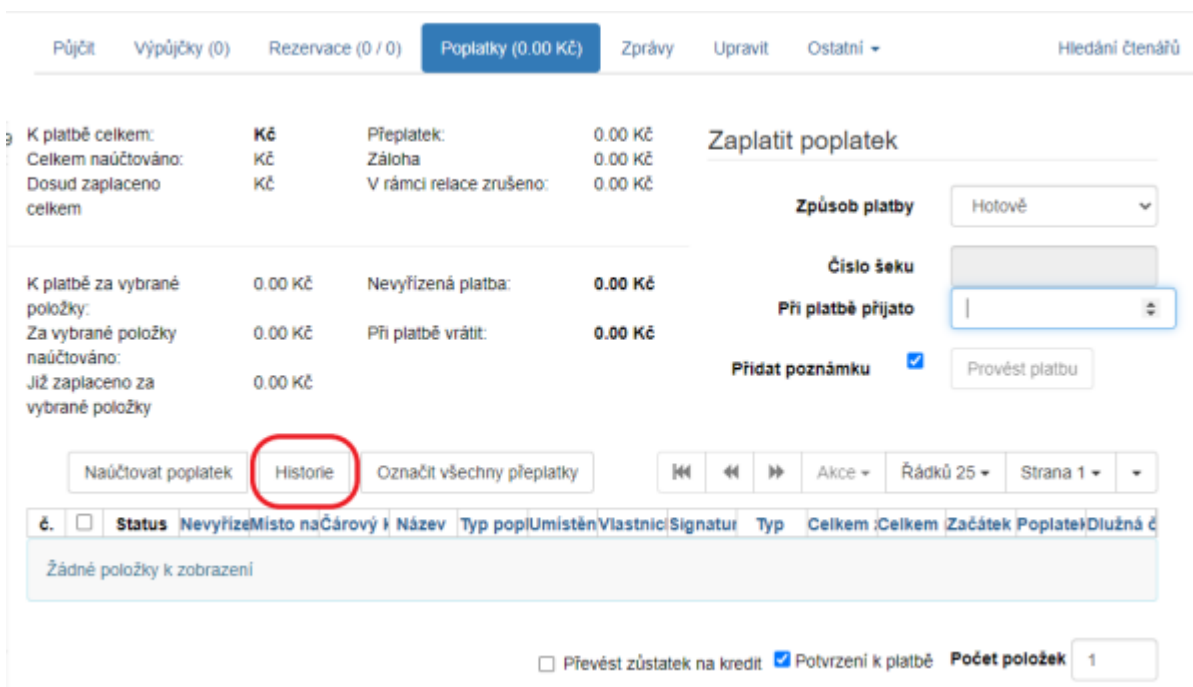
Půjčit Výpůjčky (0) Rezervace (0 / 0) Poplatky (0.00 Kč) Zprávy Upravit Ostatní Hledání čtenářů

| | | | |
|---|---|---|---|
| K platbě celkem: | Kč | Přeplatek: | 0.00 Kč |
| Celkem naúčtováno: | Kč | Záloha | 0.00 Kč |
| Dosud zaplaceno celkem | Kč | V rámci relace zrušeno: | 0.00 Kč |

Zaplatit poplatek

Způsob platby Hotově

Číslo šeku

Při platbě přijato

Přidat poznámku

Provést platbu

| | | | |
|---|---|---|---|
| K platbě za vybrané položky: | 0.00 Kč | Nevyřízená platba: | 0.00 Kč |
| Za vybrané položky naúčtováno: | 0.00 Kč | Při platbě vrátit: | 0.00 Kč |
| Již zaplaceno za vybrané položky | 0.00 Kč | | |

Naúčtovat poplatek Historie Označit všechny přeplatky

Akce Řádků 25 Strana 1

| č. | | Status | Nevyříze | Místo na | Čárový k | Název | Typ popl | Umístěn | Vlastnic | Signatur | Typ | Celkem : | Celkem | Začátek | Poplatek | Dlužná č |
|---|---|---|---|---|---|---|---|---|---|---|---|---|---|---|---|---|
| Žádné položky k zobrazení | | | | | | | | | | | | | | | | |

Převést zůstatek na kredit Potvrzení k platbě Počet položek 1